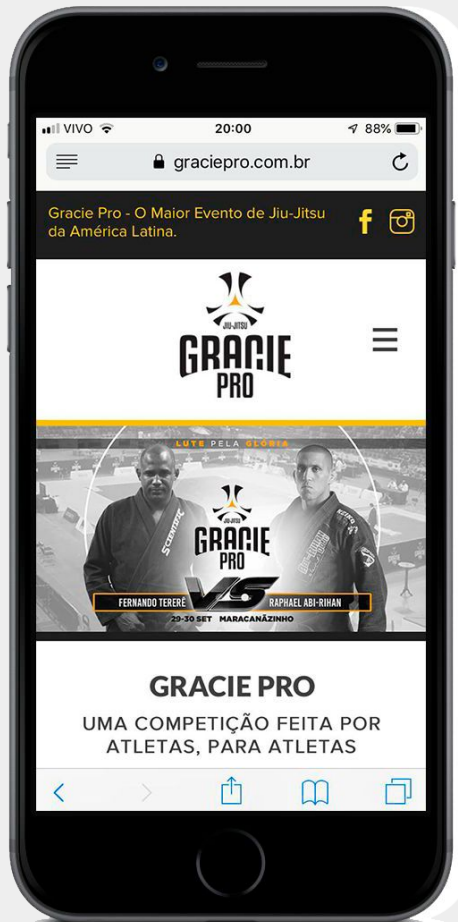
VIVO 20:00 88%

graciepro.com.br

Gracie Pro - O Maior Evento de Jiu-Jitsu da América Latina.

JIU-JITSU
GRACIE PRO

LUTE PELA GLÓRIA

JIU-JITSU
GRACIE PRO

FERNANDO TERERÊ VS RAPHAEL ABI-RIHAN

29-30 SET MARACANÃZINHO

GRACIE PRO

UMA COMPETIÇÃO FEITA POR ATLETAS, PARA ATLETAS